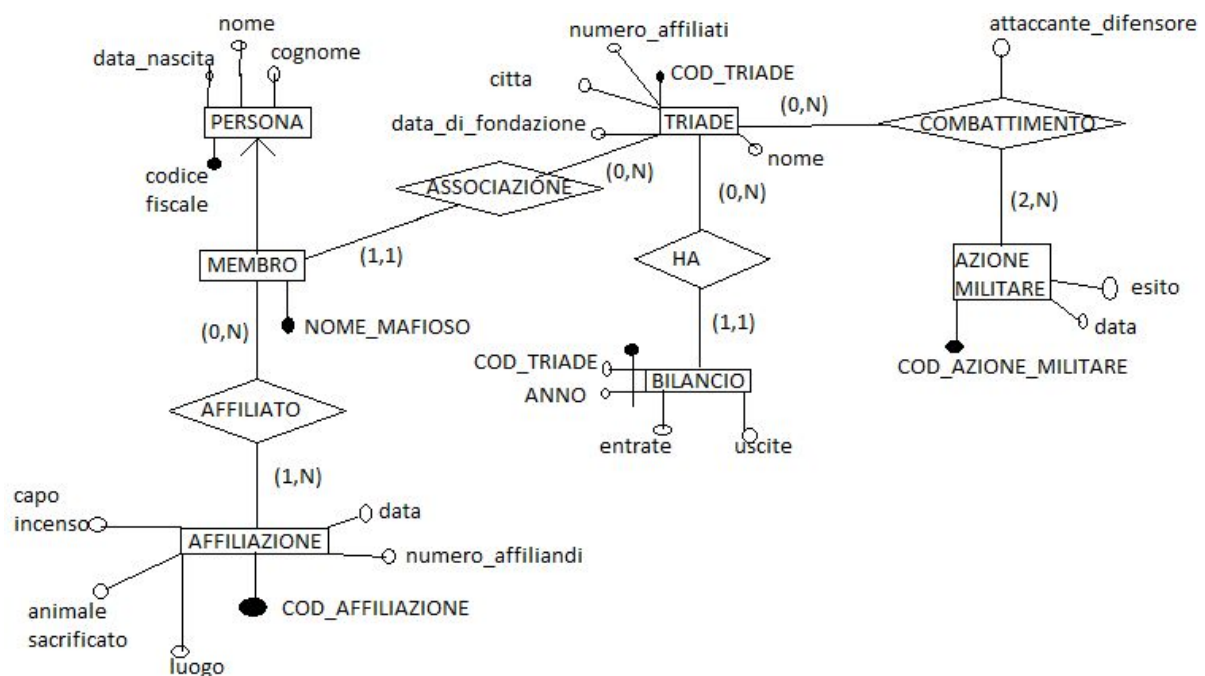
nome
data_nascita
cognome
PERSONA
codice fiscale
numero_affiliati
citta
COD_TRIADE
data_di_fondazione
TRIADE
nome
(0,N)
attaccante_difensore
COMBATTIMENTO
ASSOCIAZIONE
(0,N)
(0,N)
(2,N)
MEMBRO
(1,1)
HA
AZIONE MILITARE
esito
data
COD_AZIONE_MILITARE
(0,N)
NOME_MAFIOSO
(1,1)
COD_TRIADE
ANNO
BILANCIO
entrate
uscite
AFFILIATO
(1,N)
capo incenso
AFFILIAZIONE
data
numero_affiliandi
animale sacrificato
luogo
COD_AFFILIAZIONE